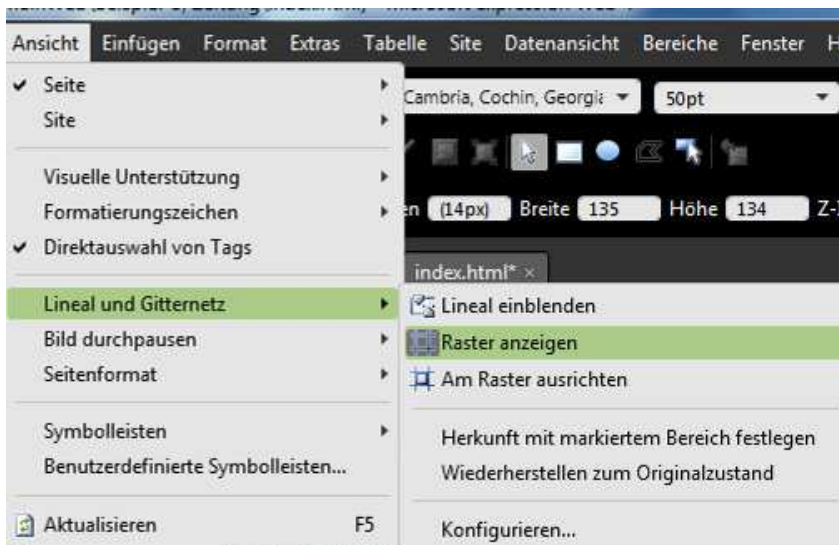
Ansicht Einfügen Format Extras Tabelle Site Datenansicht Bereiche Fenster H

Seite
Site

Visuelle Unterstützung
Formatierungszeichen
Direktauswahl von Tags

Lineal und Gitternetz
Bild durchpausen
Seitenformat

Symbolleisten
Benutzerdefinierte Symbolleisten...

Aktualisieren F5

Cambria, Cochin, Georgia
50pt

n (14px) Breite 135 Höhe 134 Z-

index.html* ×

Lineal einblenden
Raster anzeigen
Am Raster ausrichten

Herkunft mit markiertem Bereich festlegen
Wiederherstellen zum Originalzustand

Konfigurieren...